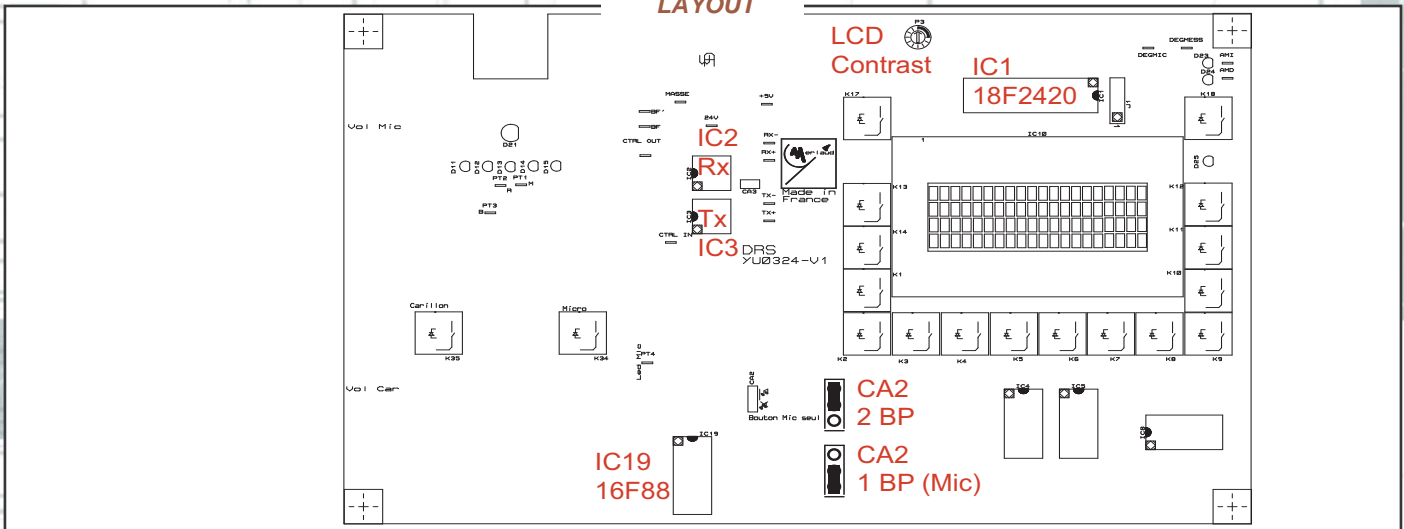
LAYOUT

LCD Contrast

P3

IC1
18F2420

DEGMIC
DEGMSS
D23
AMI
D24
AMD
J1

K17
K18

MASSE
+5V
24V
RX-
RX+
TX-
TX+
CTRL OUT
CTRL IN
CA3

IC2
Rx
IC3
Tx

Merlaud
Made in France

DRS
YU0324-V1

IC10
D25

Vol Mic
D21
D11 D12 D13 D14 D15
PT2 PT1 PT3

K13
K14
K1
K12
K11
K10

K2 K3 K4 K5 K6 K7 K8 K9

Carillon
K35
Micro
K34
Led Mic
PT4

Vol Car

CA2
Bouton Mic seul

CA2
2 BP

CA2
1 BP (Mic)

IC4
IC5
IC8

IC19
IC19
16F88